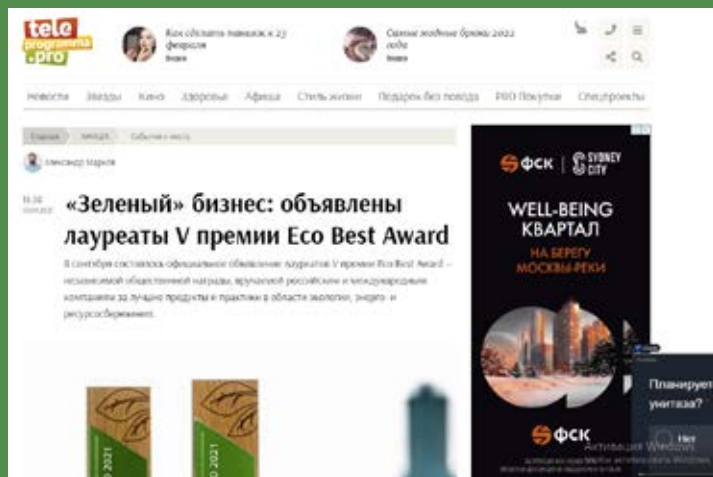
tele programma .pro

Как сделать маникюр к 23 февраля

Самые модные бренды 2022 года

Новости Звезды Кино Здоровье Афиша Стиль жизни Подарки без повода PRO Покупки Спецпроекты

Главная АФИША События и места

Александр Марков

«Зеленый» бизнес: объявлены лауреаты V премии Eco Best Award

8 сентября состоялось официальное объявление лауреатов V премии Eco Best Award — независимой общественной награды, вручаемой российским и международным компаниям за лучшие продукты и практики в области экологии, энерго- и ресурсосбережения.

2021

2021

ФСК | SYDNEY CITY

WELL-BEING КВАРТАЛ

НА БЕРЕГУ МОСКВЫ-РЕКИ

ФСК

Планирует унитаза?

Нет

Активация Windows